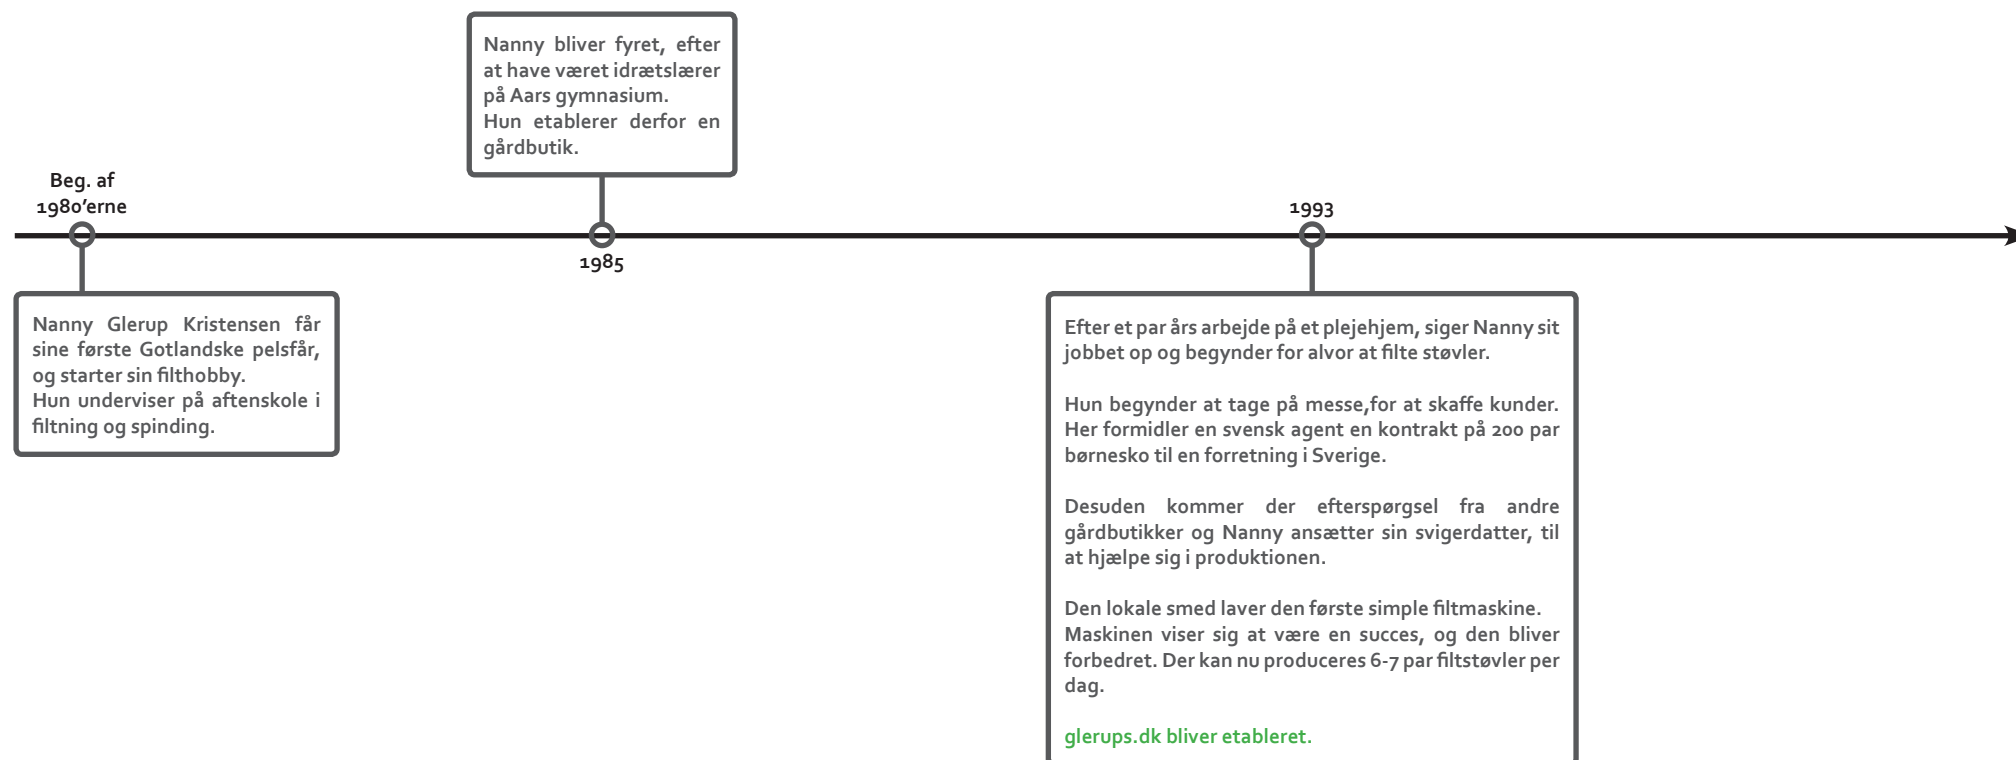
Nanny bliver fyret, efter at have været idrætslærer på Aars gymnasium.
Hun etablerer derfor en gårdbutik.

Beg. af 1980'erne

1993

1985

Nanny Glerup Kristensen får sine første Gotlandske pelsfår, og starter sin filthobby.
Hun underviser på aftenskole i filtning og spinding.

Efter et par års arbejde på et plejehjem, siger Nanny sit jobbet op og begynder for alvor at filte støvler.

Hun begynder at tage på messe,for at skaffe kunder. Her formidler en svensk agent en kontrakt på 200 par børnesko til en forretning i Sverige.

Desuden kommer der efterspørgsel fra andre gårdbutikker og Nanny ansætter sin svigerdatter, til at hjælpe sig i produktionen.

Den lokale smed laver den første simple filtmaskine.
Maskinen viser sig at være en succes, og den bliver forbedret. Der kan nu produceres 6-7 par filtstøvler per dag.

glerups.dk bliver etableret.